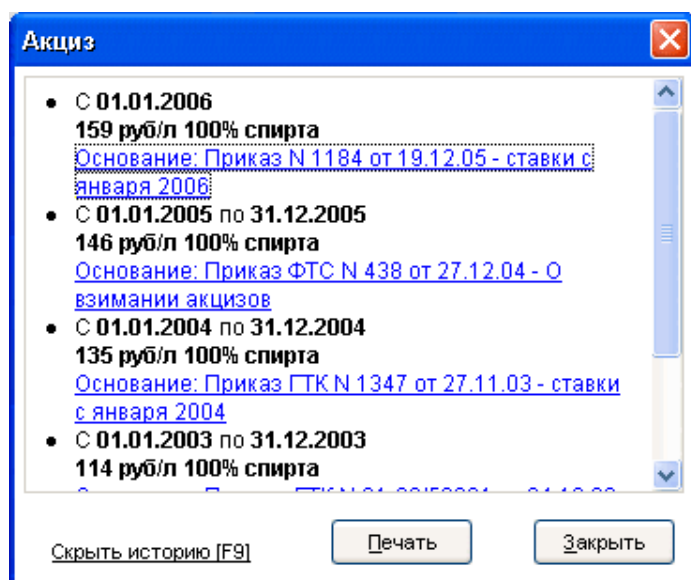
Акциз

- С **01.01.2006**
**159 руб/л 100% спирта**
Основание: Приказ N 1184 от 19.12.05 - ставки с января 2006
- С **01.01.2005** по **31.12.2005**
**146 руб/л 100% спирта**
Основание: Приказ ФТС N 438 от 27.12.04 - О взимании акцизов
- С **01.01.2004** по **31.12.2004**
**135 руб/л 100% спирта**
Основание: Приказ ГТК N 1347 от 27.11.03 - ставки с января 2004
- С **01.01.2003** по **31.12.2003**
**114 руб/л 100% спирта**
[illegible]

Скрыть историю [F9]

Печать

Закрыть